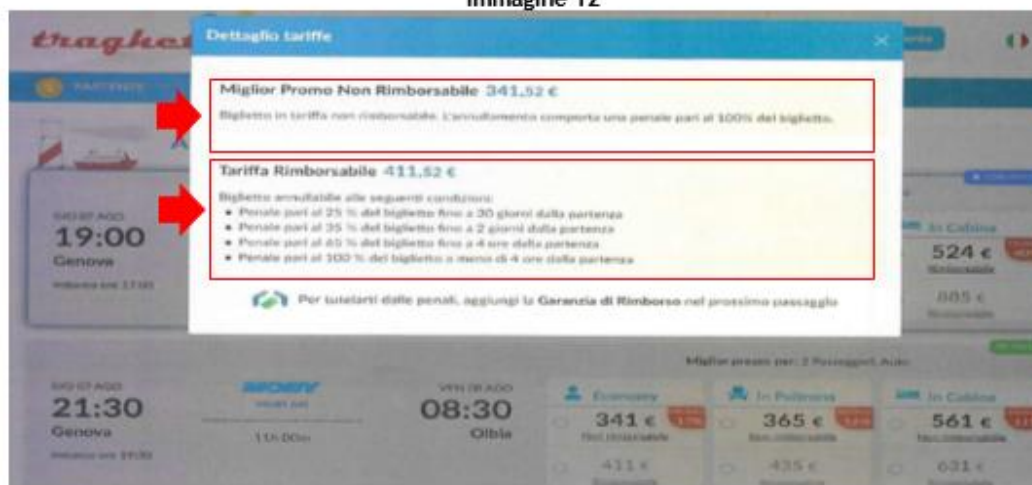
Immagine 12

traghet

Dettaglio tariffe

Miglior Promo Non Rimborsabile 341,52 €

Biglietto in tariffa non rimborsabile. L'annullamento comporta una penale pari al 100% del biglietto.

Tariffa Rimborsabile 411,52 €

Biglietto annullabile alle seguenti condizioni:
• Penale pari al 25 % del biglietto fino a 30 giorni dalla partenza
• Penale pari al 35 % del biglietto fino a 2 giorni dalla partenza
• Penale pari al 65 % del biglietto fino a 4 ore dalla partenza
• Penale pari al 100 % del biglietto a meno di 4 ore dalla partenza

Per tutelarti dalle penali, aggiungi la Garanzia di Rimborso nel prossimo passaggio

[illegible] 07 AGO
19:00
Genova
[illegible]

In Cabina
524 €
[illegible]
885 €
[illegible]

Miglior prezzo per: 2 Passeggeri, Auto

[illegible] 07 AGO
21:30
Genova
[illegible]

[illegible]
11h 00m

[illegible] 08 AGO
08:30
Olbia

Economy
341 €
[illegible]
411 €

In Poltrona
365 €
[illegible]
435 €

In Cabina
561 €
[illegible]
631 €